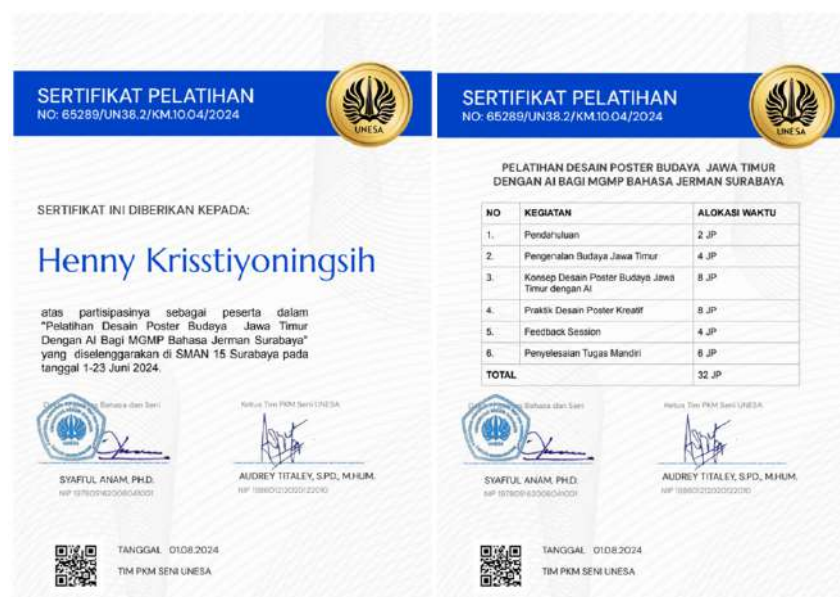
SERTIFIKAT PELATIHAN
NO: 65289/UN38.2/KM.10.04/2024

UNESA

SERTIFIKAT INI DIBERIKAN KEPADA:

Henny Krisstiyoningsih

atas partisipasinya sebagai peserta dalam "Pelatihan Desain Poster Budaya Jawa Timur Dengan AI Bagi MGMP Bahasa Jerman Surabaya" yang diselenggarakan di SMAN 15 Surabaya pada tanggal 1-23 Juni 2024.

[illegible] Bahasa dan Seni

Ketua Tim PKM Seni UNESA

SYAFI'UL ANAM, PH.D.
NIP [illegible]

AUDREY TITALEY, S.PD., M.HUM.
NIP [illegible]

TANGGAL 01.08.2024
TIM PKM SENI UNESA

SERTIFIKAT PELATIHAN
NO: 65289/UN38.2/KM.10.04/2024

UNESA

PELATIHAN DESAIN POSTER BUDAYA JAWA TIMUR DENGAN AI BAGI MGMP BAHASA JERMAN SURABAYA

| NO | KEGIATAN | ALOKASI WAKTU |
|---|---|---|
| 1. | Pendahuluan | 2 JP |
| 2. | Pengenalan Budaya Jawa Timur | 4 JP |
| 3. | Konsep Desain Poster Budaya Jawa Timur dengan AI | 8 JP |
| 4. | Praktik Desain Poster Kreatif | 8 JP |
| 5. | Feedback Session | 4 JP |
| 6. | Penyelesaian Tugas Mandiri | 6 JP |
| TOTAL | | 32 JP |

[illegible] Bahasa dan Seni

Ketua Tim PKM Seni UNESA

SYAFI'UL ANAM, PH.D.
NIP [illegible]

AUDREY TITALEY, S.PD., M.HUM.
NIP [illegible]

TANGGAL 01.08.2024
TIM PKM SENI UNESA